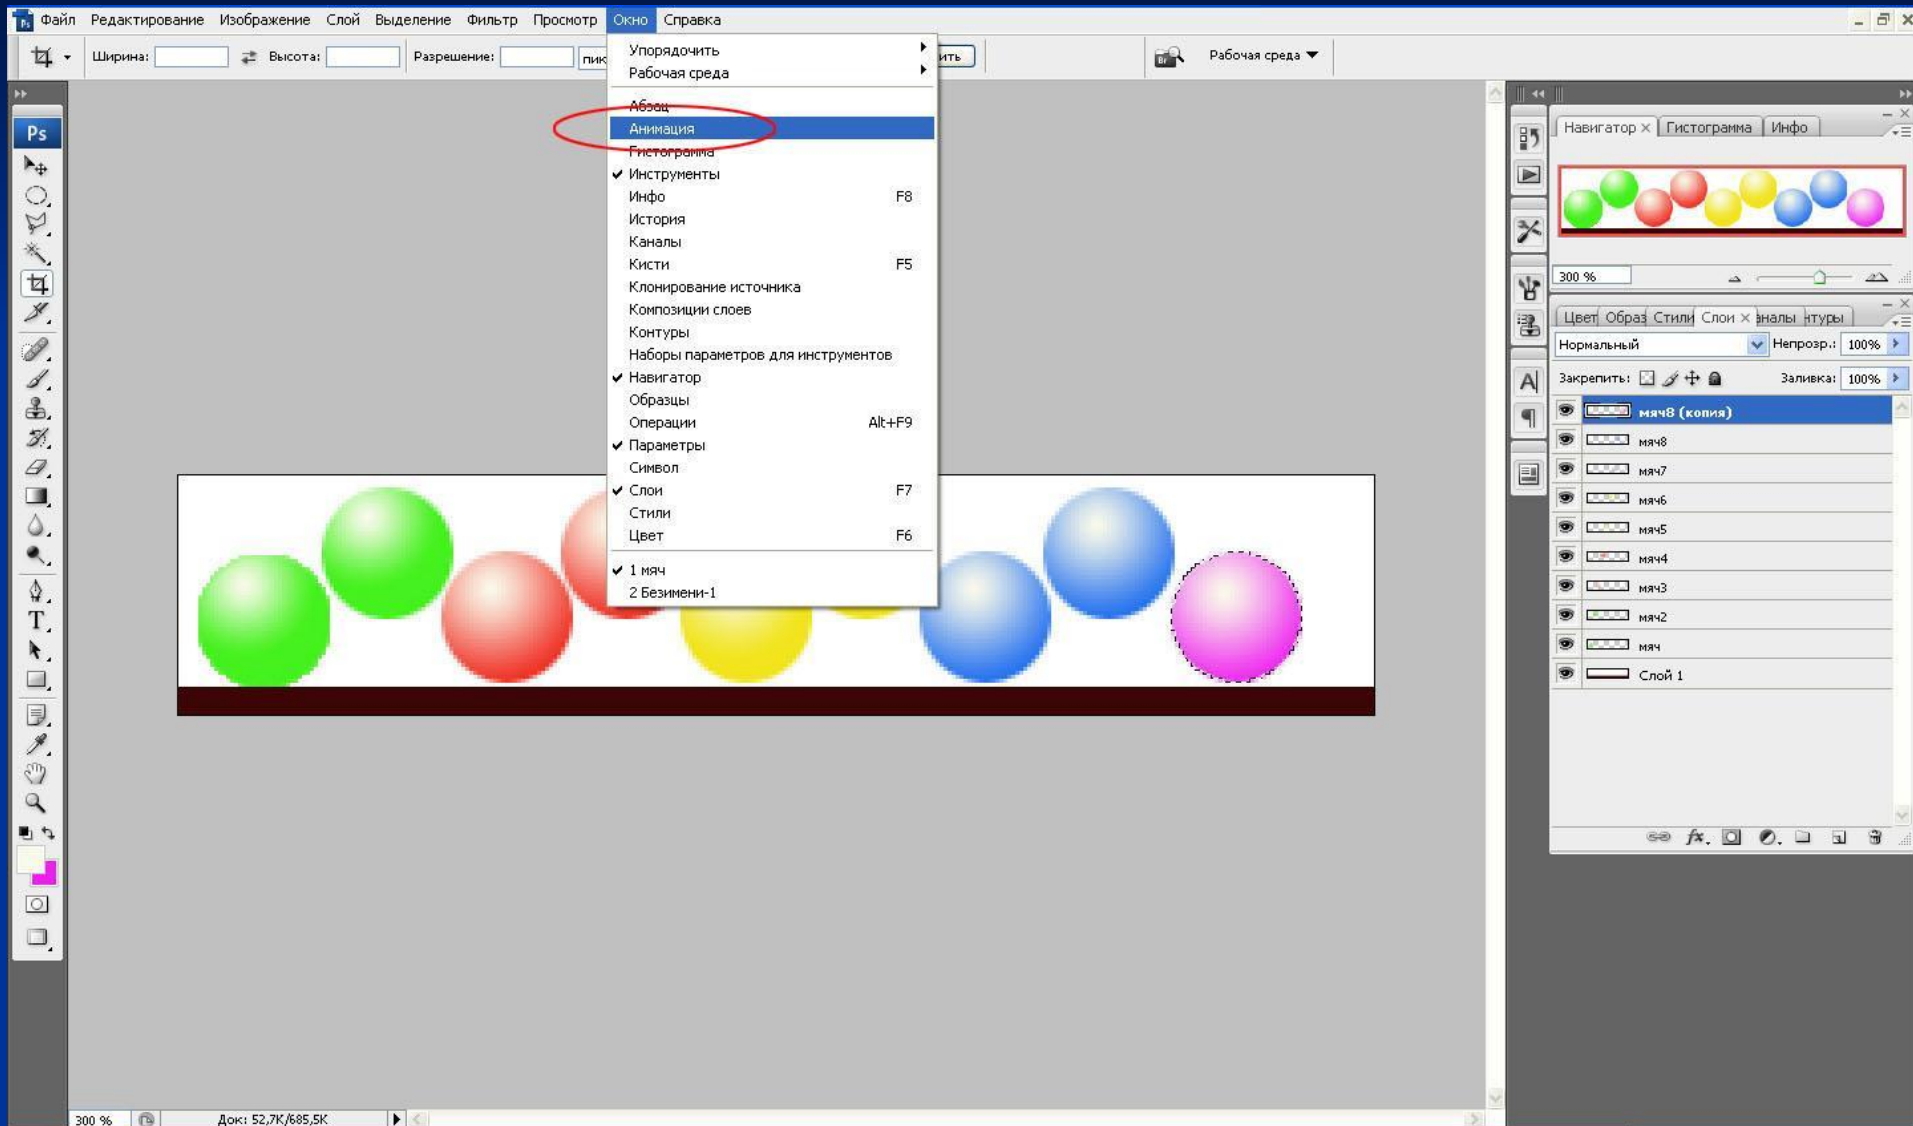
Файл Редактирование Изображение Слой Выделение Фильтр Просмотр Окно Справка

Ширина: Высота: Разрешение: пик ить Рабочая среда

Упорядочить
Рабочая среда
Абзац
Анимация
Гистограмма
Инструменты
Инфо F8
История
Каналы
Кисти F5
Клонирование источника
Композиции слоев
Контуры
Наборы параметров для инструментов
Навигатор
Образцы
Операции Alt+F9
Параметры
Символ
Слои F7
Стили
Цвет F6
1 мяч
2 Безимени-1

Навигатор Гистограмма Инфо
300 %

Цвет Образ Стили Слои аналы нтуры
Нормальный Непрозр.: 100%
Закрепить: Заливка: 100%
мяч8 (копия)
мяч8
мяч7
мяч6
мяч5
мяч4
мяч3
мяч2
мяч
Слой 1

300 % Док: 52,7K/685,5K